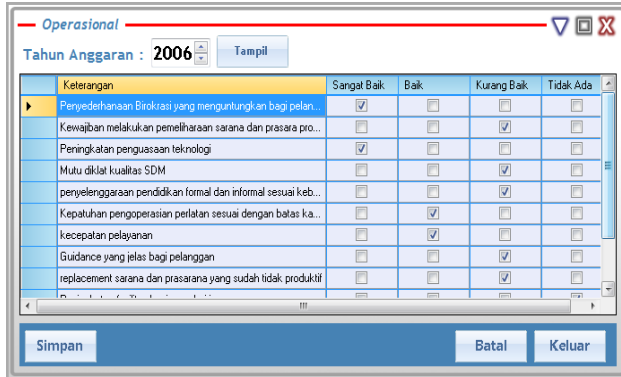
Operasional

Tahun Anggaran : 2006 Tampil

| Keterangan | Sangat Baik | Baik | Kurang Baik | Tidak Ada |
|---|---|---|---|---|
| Penyederhanaan Birokrasi yang menguntungkan bagi pelan... | | | | |
| Kewajiban melakukan pemeliharaan sarana dan prasara pro... | | | | |
| Peningkatan penguasaan teknologi | | | | |
| Mutu diklat kualitas SDM | | | | |
| penyelenggaraan pendidikan formal dan informal sesuai keb... | | | | |
| Kepatuhan pengoperasian perlatan sesuai dengan batas ka... | | | | |
| kecepatan pelayanan | | | | |
| Guidance yang jelas bagi pelanggan | | | | |
| replacement sarana dan prasarana yang sudah tidak produktif | | | | |
| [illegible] | | | | |

Simpan Batal Keluar